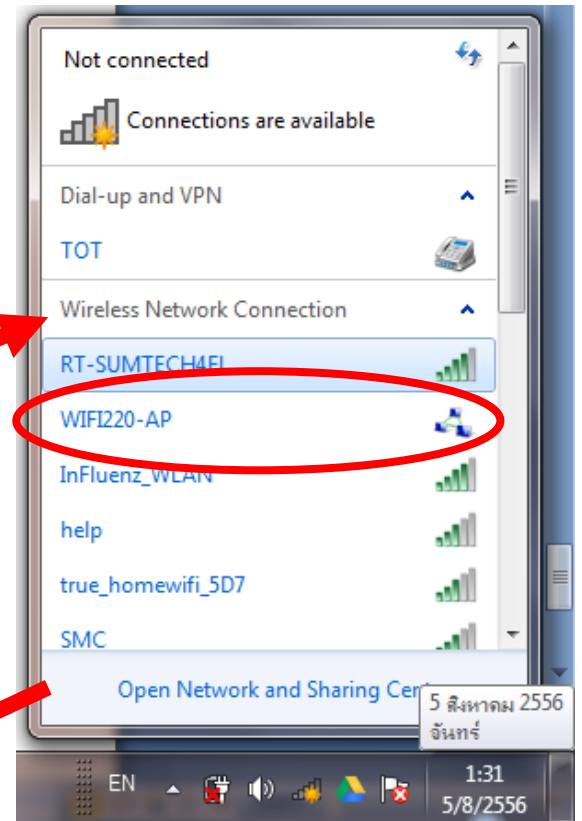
Not connected

Connections are available

Dial-up and VPN

TOT

Wireless Network Connection

RT-SUMTECH4EL

WIFI220-AP

InFluenz_WLAN

help

true_homewifi_5D7

SMC

Open Network and Sharing Cen

5 สิงหาคม 2556
จันทร์

EN

1:31
5/8/2556